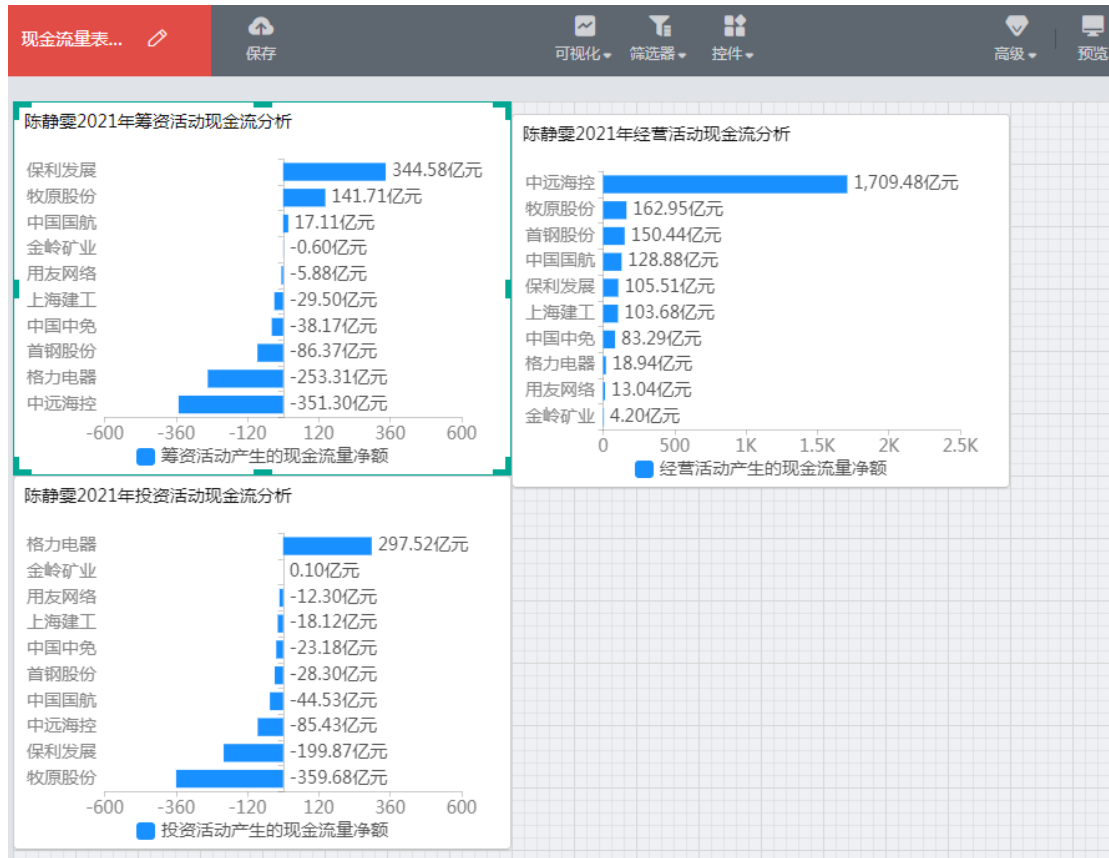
现金流量表...

保存

可视化 筛选器 控件

高级 预览

陈静雯2021年筹资活动现金流分析

| | |
|---|---|
| 保利发展 | 344.58亿元 |
| 牧原股份 | 141.71亿元 |
| 中国国航 | 17.11亿元 |
| 金岭矿业 | -0.60亿元 |
| 用友网络 | -5.88亿元 |
| 上海建工 | -29.50亿元 |
| 中国中免 | -38.17亿元 |
| 首钢股份 | -86.37亿元 |
| 格力电器 | -253.31亿元 |
| 中远海控 | -351.30亿元 |

-600 -360 -120 120 360 600

筹资活动产生的现金流量净额

陈静雯2021年经营活动现金流分析

| | |
|---|---|
| 中远海控 | 1,709.48亿元 |
| 牧原股份 | 162.95亿元 |
| 首钢股份 | 150.44亿元 |
| 中国国航 | 128.88亿元 |
| 保利发展 | 105.51亿元 |
| 上海建工 | 103.68亿元 |
| 中国中免 | 83.29亿元 |
| 格力电器 | 18.94亿元 |
| 用友网络 | 13.04亿元 |
| 金岭矿业 | 4.20亿元 |

0 500 1K 1.5K 2K 2.5K

经营活动产生的现金流量净额

陈静雯2021年投资活动现金流分析

| | |
|---|---|
| 格力电器 | 297.52亿元 |
| 金岭矿业 | 0.10亿元 |
| 用友网络 | -12.30亿元 |
| 上海建工 | -18.12亿元 |
| 中国中免 | -23.18亿元 |
| 首钢股份 | -28.30亿元 |
| 中国国航 | -44.53亿元 |
| 中远海控 | -85.43亿元 |
| 保利发展 | -199.87亿元 |
| 牧原股份 | -359.68亿元 |

-600 -360 -120 120 360 600

投资活动产生的现金流量净额